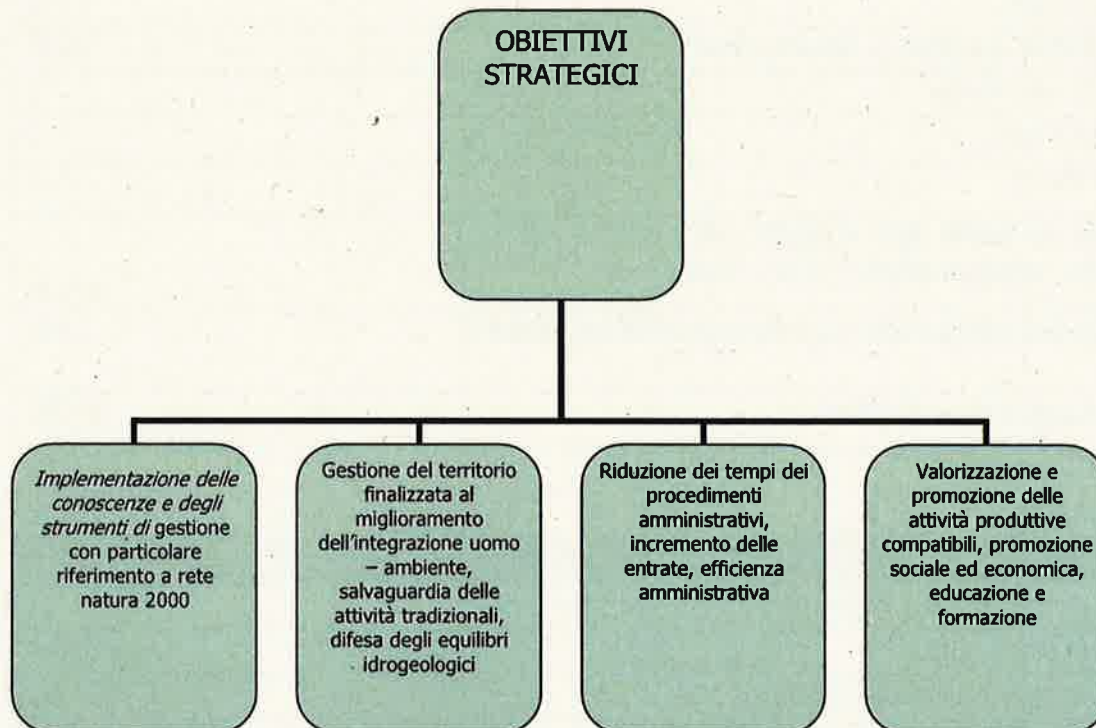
OBIETTIVI STRATEGICI

Implementazione delle conoscenze e degli strumenti di gestione con particolare riferimento a rete natura 2000

Gestione del territorio finalizzata al miglioramento dell'integrazione uomo – ambiente, salvaguardia delle attività tradizionali, difesa degli equilibri idrogeologici

Riduzione dei tempi dei procedimenti amministrativi, incremento delle entrate, efficienza amministrativa

Valorizzazione e promozione delle attività produttive compatibili, promozione sociale ed economica, educazione e formazione